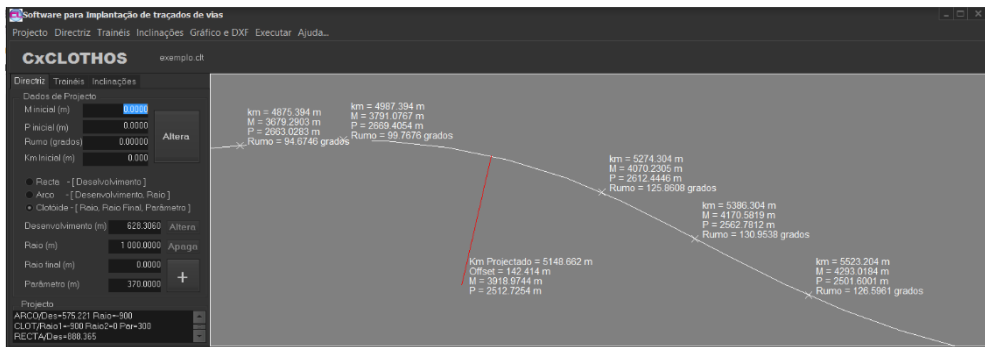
Software para Implantação de traçados de vias

Projecto Directriz Trainéis Inclinações Gráfico e DXF Executar Ajuda...

CxCLOTHOS exemplo.clt

Directriz Trainéis Inclinações

Dados de Projecto

M inicial (m) 0.0000

P inicial (m) 0.0000

Rumo (grados) 0.00000

Km inicial (m) 0.000

Altera

Recta - [ Desenvolvimento ]
Arco - [ Desenvolvimento, Raio ]
Clotóide - [ Raio, Raio Final, Parâmetro ]

Desenvolvimento (m) 628.3060 Altera

Raio (m) 1 000.0000 Apaga

Raio final (m) 0.0000

Parâmetro (m) 370.0000

+

Projecto

ARCO/Des=575.221 Raio=-900
CLOT/Raio1=-900 Raio2=0 Par=300
RECTA/Des=888.365

km = 4875.394 m
M = 3679.2903 m
P = 2663.0283 m
Rumo = 94.6746 grados

km = 4987.394 m
M = 3791.0767 m
P = 2669.4054 m
Rumo = 99.7676 grados

km = 5274.304 m
M = 4070.2305 m
P = 2612.4446 m
Rumo = 125.8608 grados

km = 5386.304 m
M = 4170.5819 m
P = 2562.7812 m
Rumo = 130.9538 grados

Km Projectado = 5148.662 m
Offset = 142.414 m
M = 3918.9744 m
P = 2512.7254 m

km = 5523.204 m
M = 4293.0184 m
P = 2501.6001 m
Rumo = 126.5961 grados